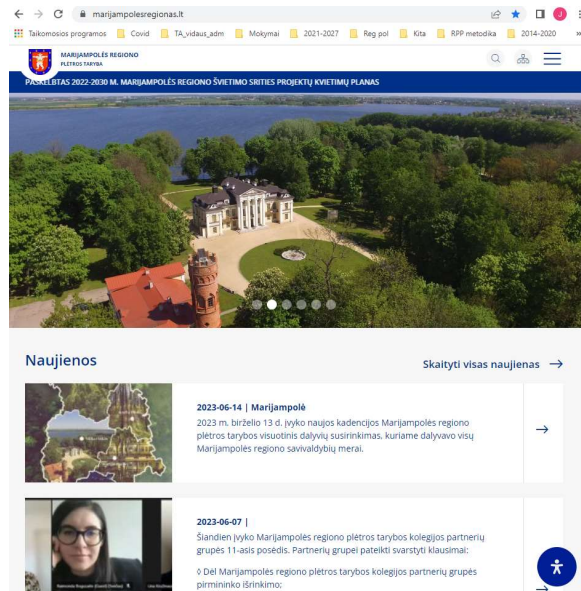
marijampolesregionas.lt

Taikomosios programos | Covid | TA_vidaus_adm | Mokymai | 2021-2027 | Reg pol | Kita | RPP metodika | 2014-2020

MARIJAMPOLĖS REGIONO PLĖTROS TARYBA

PASKELBTAS 2022-2030 M. MARIJAMPOLĖS REGIONO ŠVIETIMO SRITIES PROJEKTŲ KVIETIMŲ PLANAS

Naujienos

Skaityti visas naujienas →

2023-06-14 | Marijampolė

2023 m. birželio 13 d. įvyko naujos kadencijos Marijampolės regiono plėtros tarybos visuotinis dalyvių susirinkimas, kuriame dalyvavo visų Marijampolės regiono savivaldybių merai.

→

2023-06-07 |

Šiandien įvyko Marijampolės regiono plėtros tarybos kolegijos partnerių grupės 11-asis posėdis. Partnerių grupei pateikti svarstyti klausimai:

◊ Dėl Marijampolės regiono plėtros tarybos kolegijos partnerių grupės pirmininko išrinkimo;

→